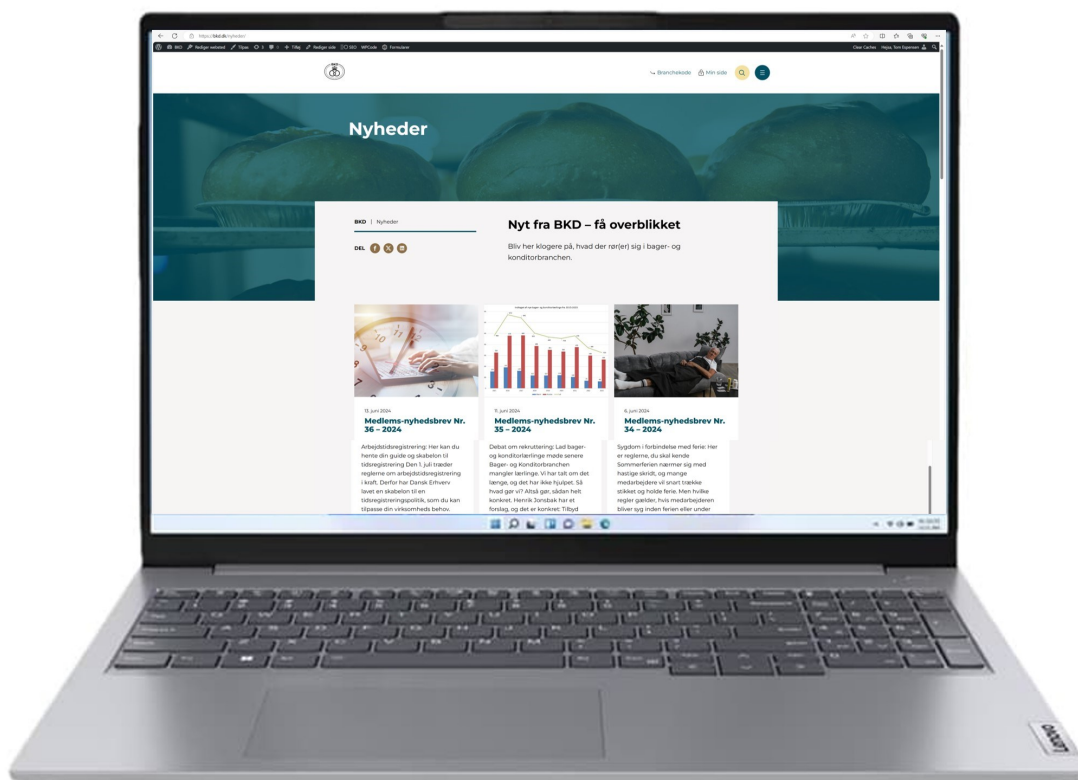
https://bkd.dk/nyheder/

BKD Rediger websted Tilpas 3 0 Tilføj Rediger side SEO WPCode Formularer

Clear Caches Hejsa, Tom Espensen

Branchekode Min side

Nyheder

BKD | Nyheder

DEL

Nyt fra BKD – få overblikket

Bliv her klogere på, hvad der rør(er) sig i bager- og konditorbranchen.

13. juni 2024

Medlems-nyhedsbrev Nr. 36 – 2024

Arbejdstidsregistrering: Her kan du hente din guide og skabelon til tidsregistrering Den 1. juli træder reglerne om arbejdstidsregistrering i kraft. Derfor har Dansk Erhverv lavet en skabelon til en tidsregistreringspolitik, som du kan tilpasse din virksomheds behov.

11. juni 2024

Medlems-nyhedsbrev Nr. 35 – 2024

Debat om rekruttering: Lad bager- og konditorlærlinge møde senere Bager- og Konditorbranchen mangler lærlinge. Vi har talt om det længe, og det har ikke hjulpet. Så hvad gør vi? Altså gør, sådan helt konkret. Henrik Jonsbak har et forslag, og det er konkret. Tilbyd

6. juni 2024

Medlems-nyhedsbrev Nr. 34 – 2024

Sygdom i forbindelse med ferie: Her er reglerne, du skal kende Sommerferien nærmer sig med hastige skridt, og mange medarbejdere vil snart trække stikket og holde ferie. Men hvilke regler gælder, hvis medarbejderen bliver syg inden ferien eller under

Lenovo